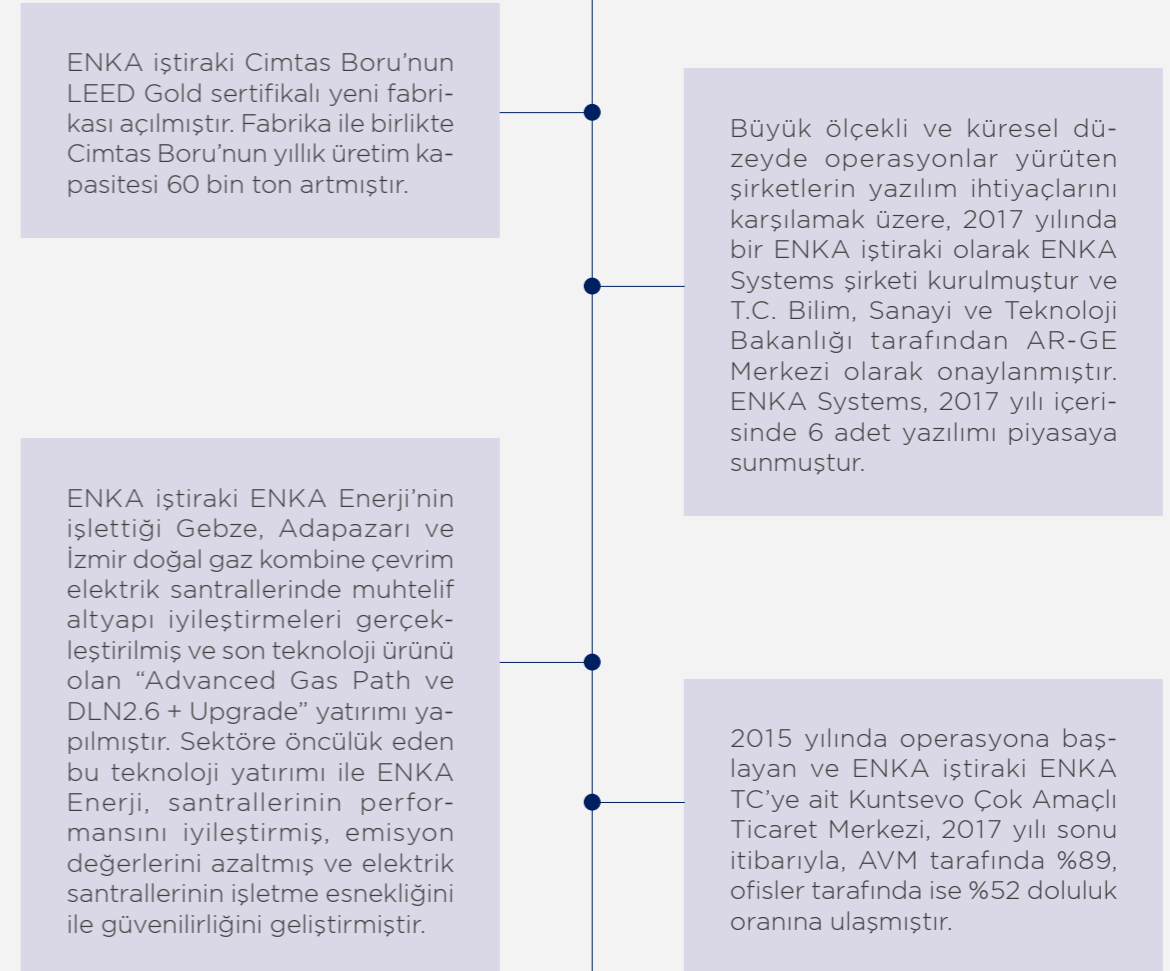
ENKA iştiraki Cimtas Boru'nun LEED Gold sertifikalı yeni fabrikası açılmıştır. Fabrika ile birlikte Cimtas Boru'nun yıllık üretim kapasitesi 60 bin ton artmıştır.

Büyük ölçekli ve küresel düzeyde operasyonlar yürüten şirketlerin yazılım ihtiyaçlarını karşılamak üzere, 2017 yılında bir ENKA iştiraki olarak ENKA Systems şirketi kurulmuştur ve T.C. Bilim, Sanayi ve Teknoloji Bakanlığı tarafından AR-GE Merkezi olarak onaylanmıştır. ENKA Systems, 2017 yılı içerisinde 6 adet yazılımı piyasaya sunmuştur.

ENKA iştiraki ENKA Enerji'nin işlettiği Gebze, Adapazarı ve İzmir doğal gaz kombine çevrim elektrik santrallerinde muhtelif altyapı iyileştirmeleri gerçekleştirilmiş ve son teknoloji ürünü olan "Advanced Gas Path ve DLN2.6 + Upgrade" yatırımı yapılmıştır. Sektöre öncülük eden bu teknoloji yatırımı ile ENKA Enerji, santrallerinin performansını iyileştirmiş, emisyon değerlerini azaltmış ve elektrik santrallerinin işletme esnekliğini ile güvenilirliğini geliştirmiştir.

2015 yılında operasyona başlayan ve ENKA iştiraki ENKA TC'ye ait Kuntsevo Çok Amaçlı Ticaret Merkezi, 2017 yılı sonu itibarıyla, AVM tarafında %89, ofisler tarafında ise %52 doluluk oranına ulaşmıştır.